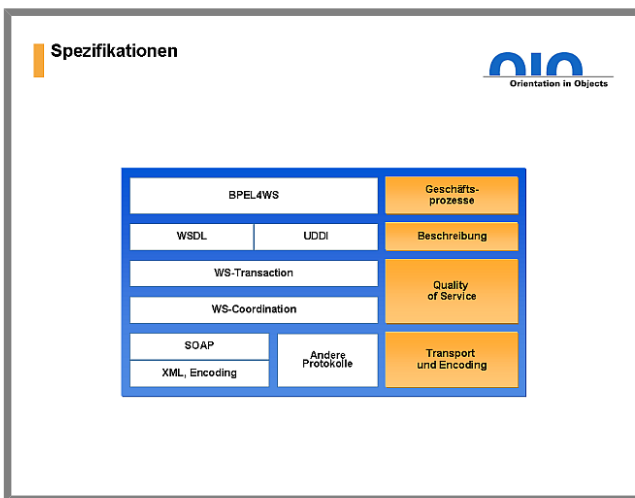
Spezifikationen

oio
Orientation in Objects

BPEL4WS

Geschäftsprozesse

WSDL

UDDI

Beschreibung

WS-Transaction

WS-Coordination

Quality of Service

SOAP

XML, Encoding

Andere Protokolle

Transport und Encoding